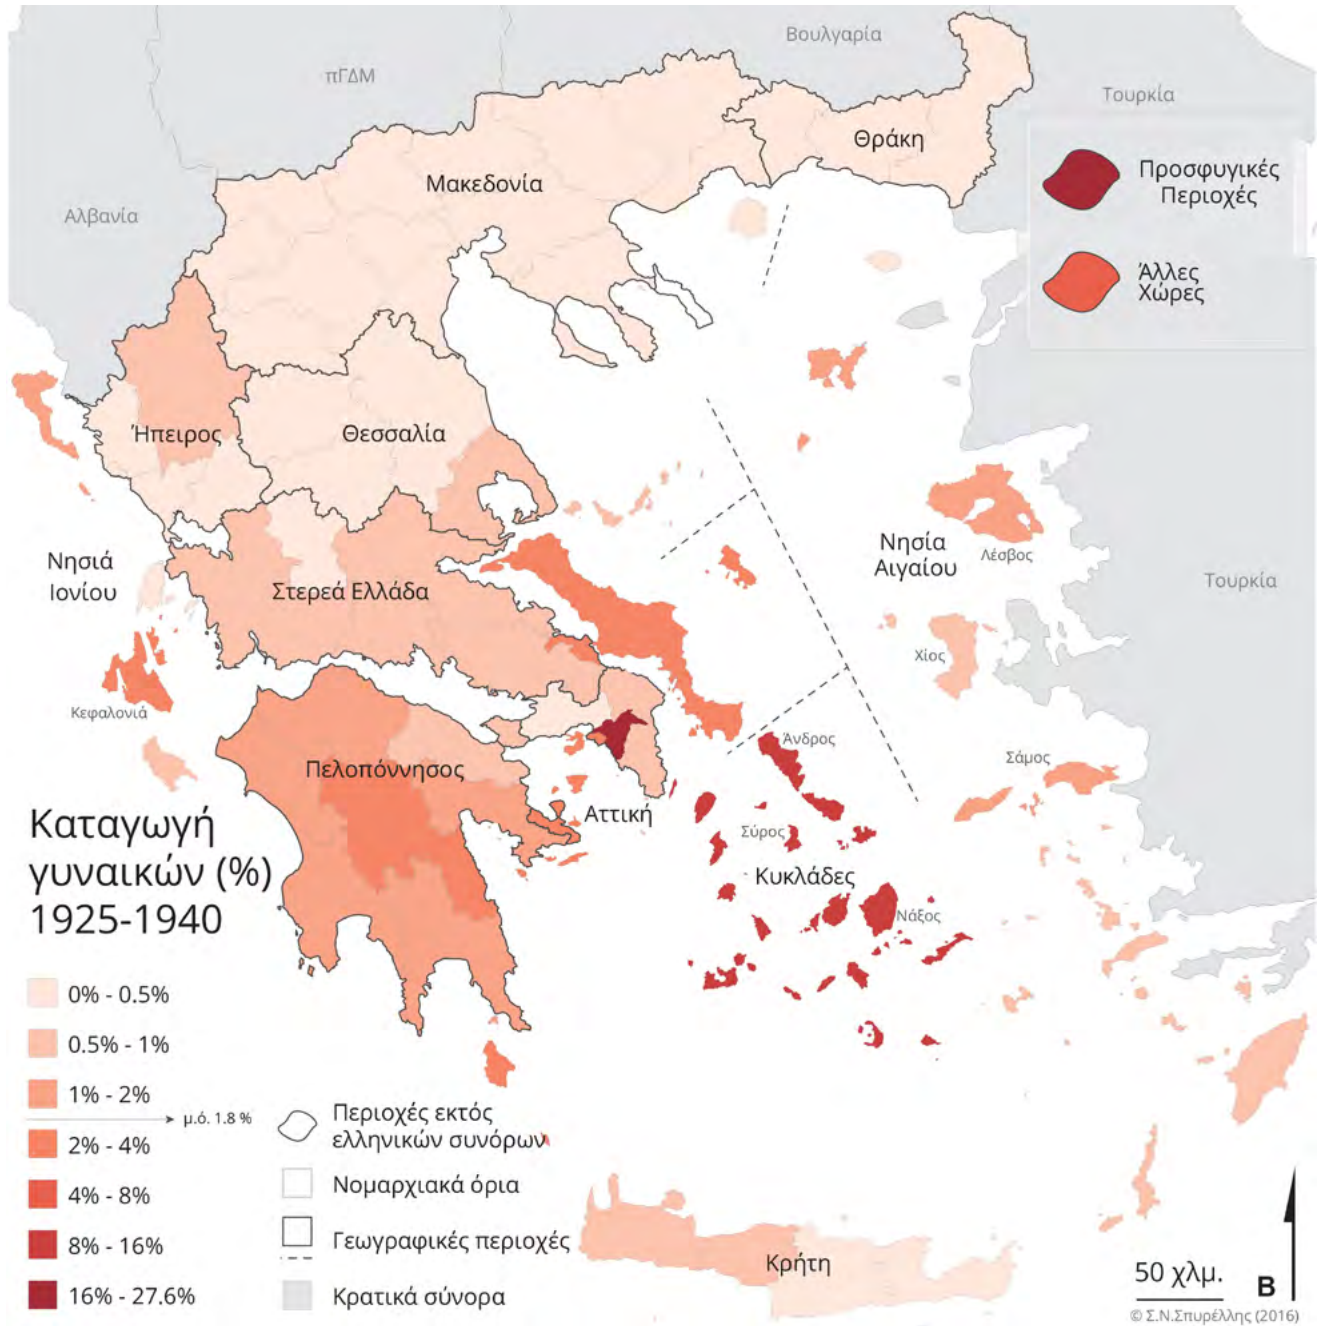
Βουλγαρία
πΓΔΜ
Τουρκία
Θράκη
Προσφυγικές Περιοχές
Άλλες Χώρες
Μακεδονία
Αλβανία
Ήπειρος
Θεσσαλία
Νησιά Ιονίου
Στερεά Ελλάδα
Νησιά Αιγαίου
Λέσβος
Τουρκία
Χίος
Κεφαλονιά
Άνδρος
Σάμος
Πελοπόννησος
Αττική
Σύρος
Καταγωγή γυναικών (%) 1925-1940
Κυκλάδες
Νάξος
0% - 0.5%
0.5% - 1%
1% - 2%
μ.ό. 1.8 %
2% - 4%
4% - 8%
8% - 16%
16% - 27.6%
Περιοχές εκτός ελληνικών συνόρων
Νομαρχιακά όρια
Γεωγραφικές περιοχές
Κρατικά σύνορα
Κρήτη
50 χλμ.
Β
© Σ.Ν.Σπυρέλλης (2016)